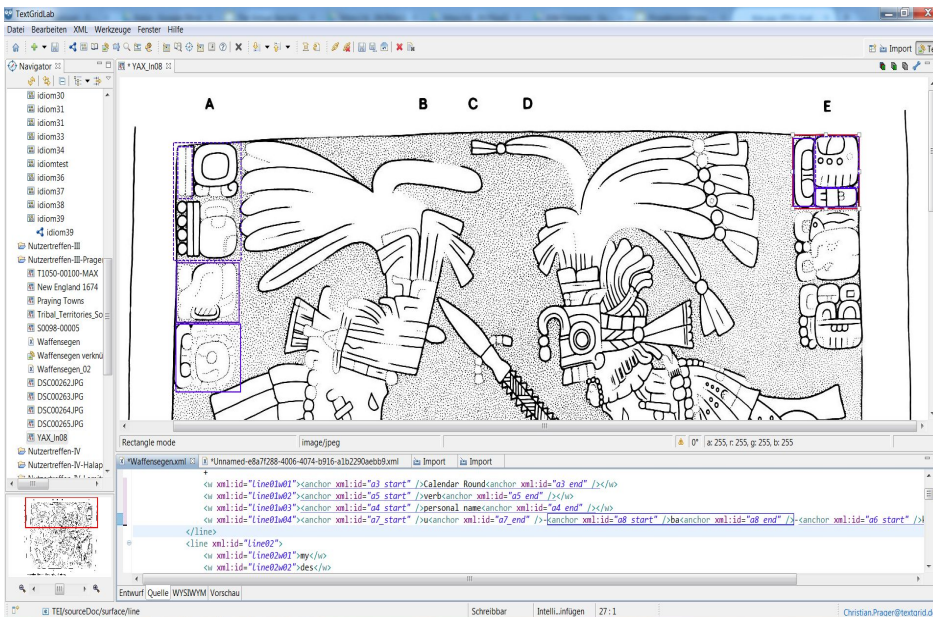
TextGridLab

Datei Bearbeiten XML Werkzeuge Fenster Hilfe

Import

Navigator

idiom30
idiom31
idiom31
idiom33
idiom34
idiomtest
idiom36
idiom37
idiom38
idiom39
idiom39
Nutzertreffen-III
Nutzertreffen-III-Prager
T1050-00100-MAX
New England 1674
Praying Towns
Tribal_Territories_So
S0098-00005
Waffensegen
Waffensegen verknü
Waffensegen_02
DSC00262.JPG
DSC00263.JPG
DSC00264.JPG
DSC00265.JPG
YAX_In08
Nutzertreffen-IV
Nutzertreffen-IV-Halap

*YAX_In08

A B C D E

Rectangle mode | image/jpeg | 0° | a: 255, r: 255, g: 255, b: 255

*Waffensegen.xml | *Unnamed-e8a7f288-4006-4074-b916-a1b2290aebb9.xml | Import | Import

<w xml:id="line01w01"><anchor xml:id="a3_start" />Calendar Round<anchor xml:id="a3_end" /></w>
<w xml:id="line01w02"><anchor xml:id="a5_start" />verb<anchor xml:id="a5_end" /></w>
<w xml:id="line01w03"><anchor xml:id="a4_start" />personal name<anchor xml:id="a4_end" /></w>
<w xml:id="line01w04"><anchor xml:id="a7_start" />u<anchor xml:id="a7_end" /><anchor xml:id="a8_start" />ba<anchor xml:id="a8_end" /><anchor xml:id="a6_start" />
</line>
<line xml:id="line02">
<w xml:id="line02w01">my</w>
<w xml:id="line02w02">des</w>

Entwurf Quelle WYSIWYM Vorschau

TEI/sourceDoc/surface/line | Schreibbar | Intelli...infügen | 27 : 1 | Christian.Prager@textgrid.d